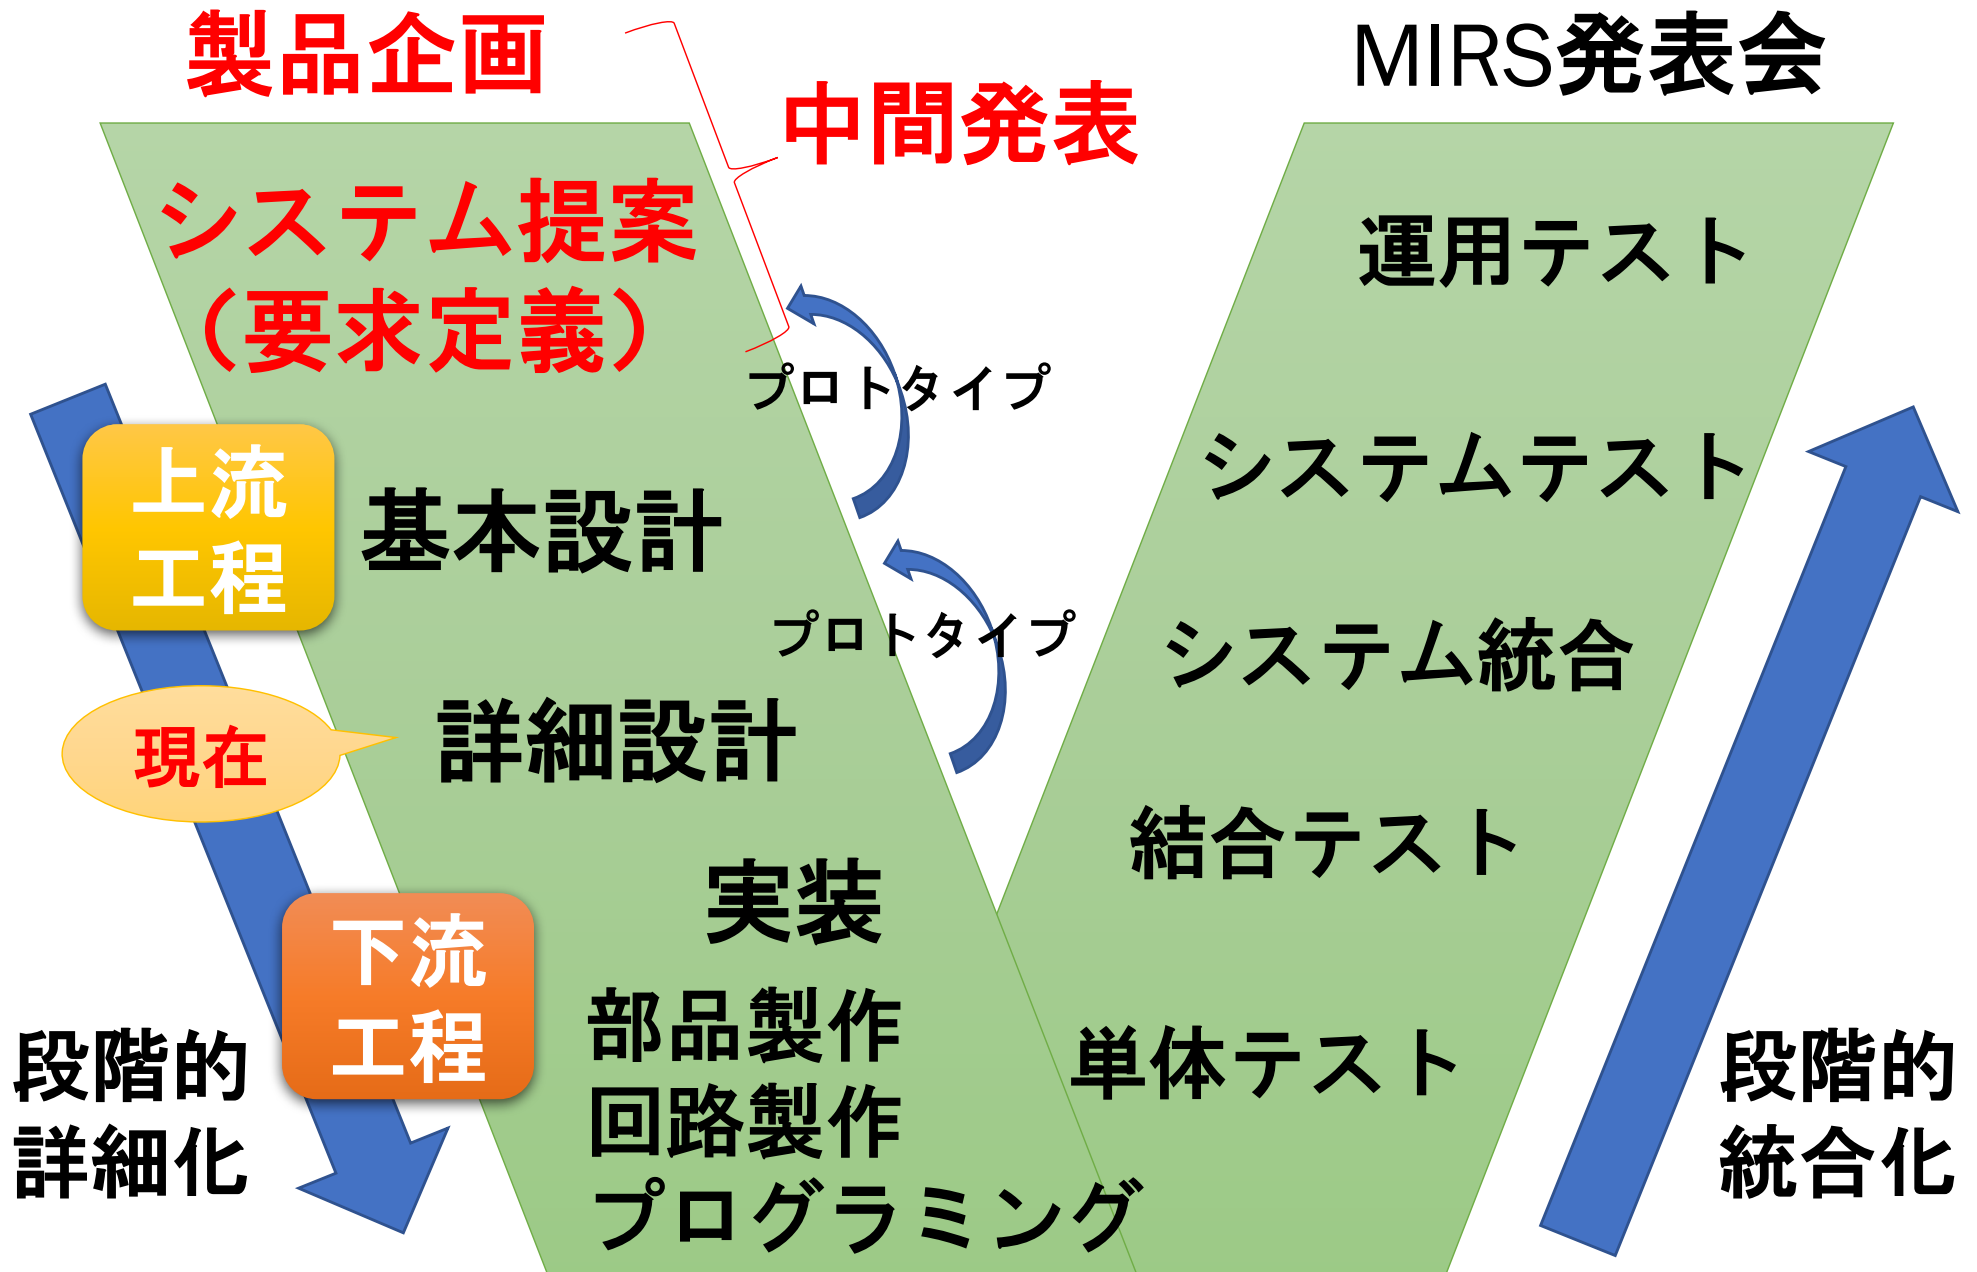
製品企画

中間発表

MIRS発表会

システム提案
（要求定義）

プロトタイプ

上流
工程

基本設計

プロトタイプ

現在

詳細設計

実装

下流
工程

部品製作
回路製作
プログラミング

段階的
詳細化

運用テスト

システムテスト

システム統合

結合テスト

単体テスト

段階的
統合化